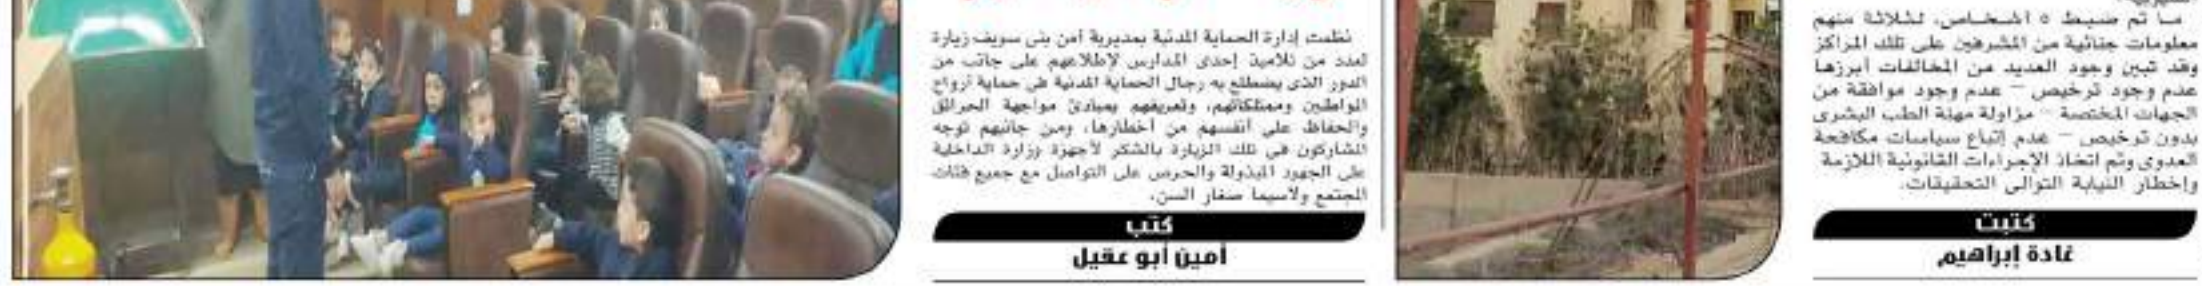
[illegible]
ما تم ضبط ٥ أشخاص، لثلاثة منهم معلومات جنائية من المشرفين على تلك المراكز وقد تبين وجود العديد من المخالفات أبرزها عدم وجود ترخيص – عدم وجود موافقة من الجهات المختصة – مزاولة مهنة الطب البشرى بدون ترخيص – عدم إتباع سياسات مكافحة العدوى وتم اتخاذ الإجراءات القانونية اللازمة وإخطار النيابة التوالى التحقيقات.

كتبت
غادة إبراهيم

نظمت إدارة الحماية المدنية بمديرية أمن بنى سويف زيارة لعدد من تلاميذ إحدى المدارس لإطلاعهم على جانب من الدور الذى يضطلع به رجال الحماية المدنية فى حماية أرواح المواطنين وممتلكاتهم، وتعريفهم بمبادئ مواجهة الحرائق والحفاظ على أنفسهم من أخطارها، ومن جانبهم توجه المشاركون فى تلك الزيارة بالشكر لأجهزة وزارة الداخلية على الجهود المبذولة والحرص على التواصل مع جميع فئات المجتمع ولاسيما صغار السن.

كتب
أمين أبو عقيل